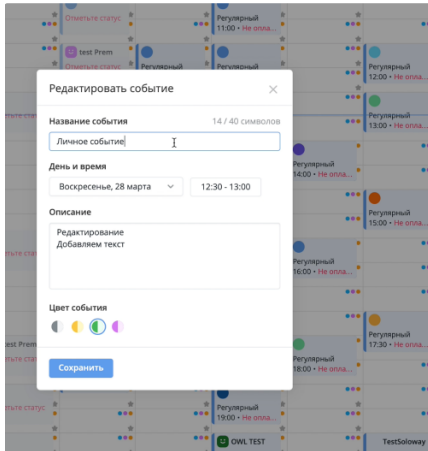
Отметьте статус
test Prem
Регулярный
11:00 • Не опла...
Регулярный
12:15 • Не опла...
Редактировать событие
Название события
14 / 40 символов
Личное событие
День и время
Воскресенье, 28 марта
12:30 - 13:00
Описание
Редактирование
Добавляем текст
Цвет события
Сохранить
Отметьте статус
Регулярный
13:45 • Не опла...
Регулярный
Регулярный
15:00 • Не опла...
Регулярный
16:00 • Не опла...
Регулярный
17:30 • Не опла...
Регулярный
19:00 • Не опла...
test Prem
Отметьте статус
OWL TEST
TestSoloway